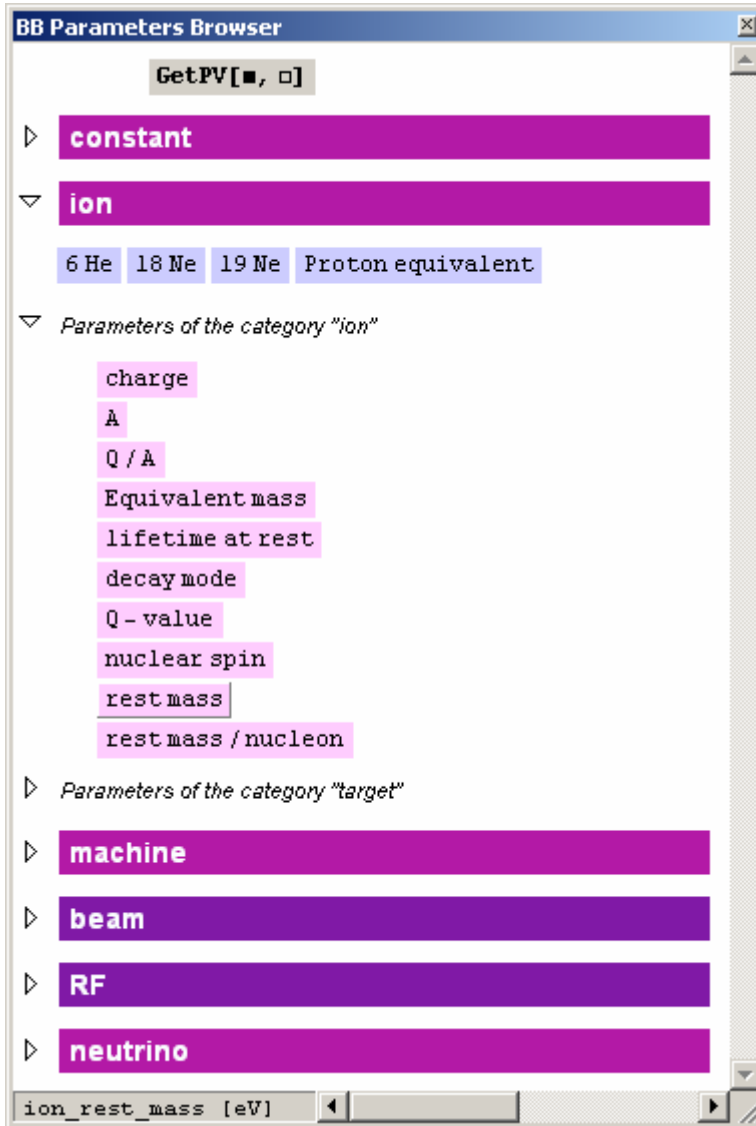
BB Parameters Browser

GetPV[■, □]

constant

ion

6 He | 18 Ne | 19 Ne | Proton equivalent

Parameters of the category "ion"

charge

A

Q / A

Equivalent mass

lifetime at rest

decay mode

Q – value

nuclear spin

rest mass

rest mass / nucleon

Parameters of the category "target"

machine

beam

RF

neutrino

ion_rest_mass [eV]